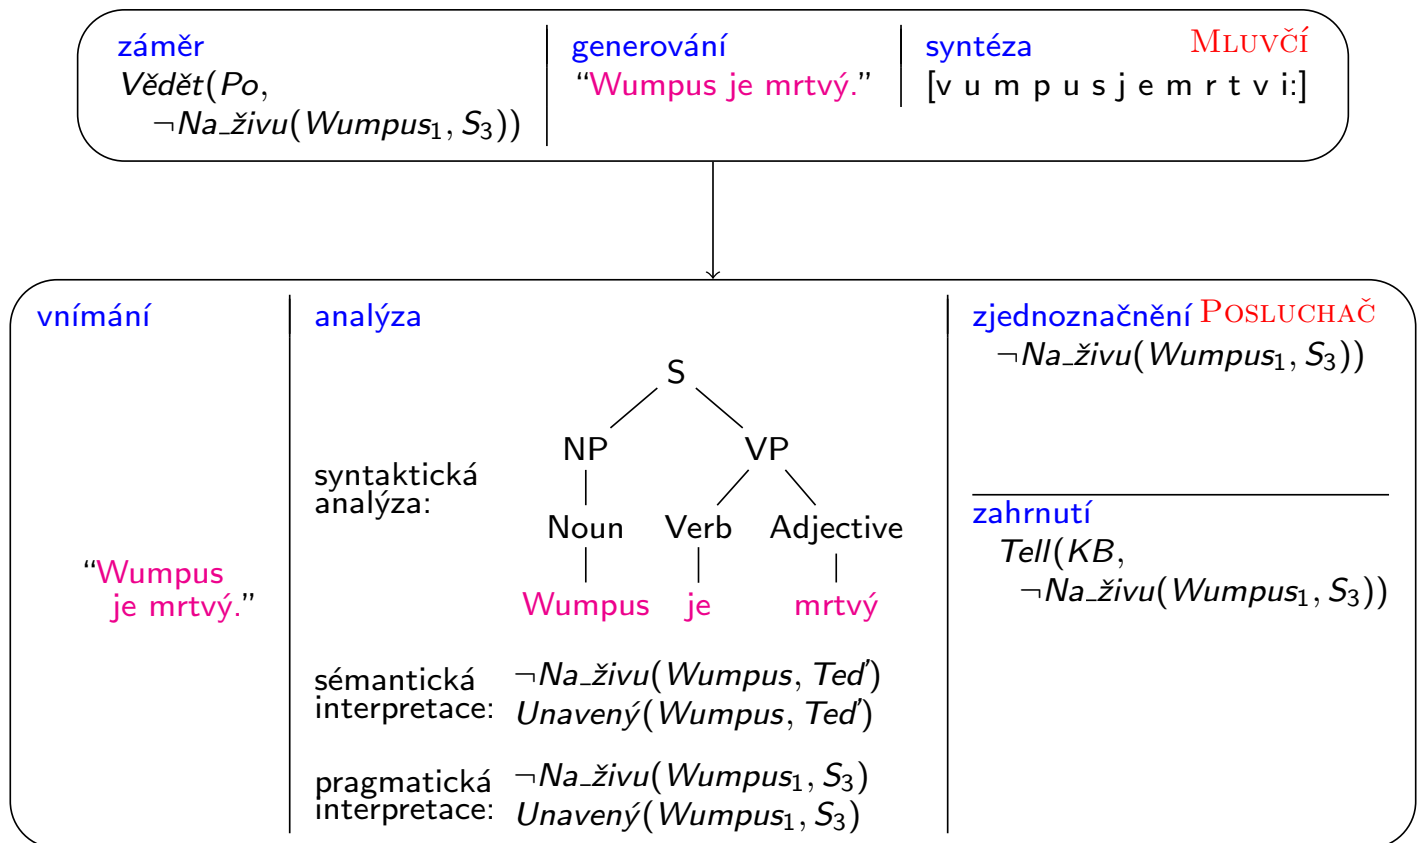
záměr
$Vědět(Po,$
$\neg Na\_živu(Wumpus_1, S_3))$

generování
“Wumpus je mrtvý.”

syntéza
[v u m p u s j e m r t v i:]

MLUVČÍ

vnímání

“Wumpus je mrtvý.”

analýza

syntaktická analýza:

S
NP
VP
Noun
Verb
Adjective
Wumpus
je
mrtvý

sémantická interpretace:
$\neg Na\_živu(Wumpus, Teď)$
$Unavený(Wumpus, Teď)$

pragmatická interpretace:
$\neg Na\_živu(Wumpus_1, S_3)$
$Unavený(Wumpus_1, S_3)$

zjednoznačnění POSLUCHAČ
$\neg Na\_živu(Wumpus_1, S_3))$

zahrnutí
$Tell(KB,$
$\neg Na\_živu(Wumpus_1, S_3))$